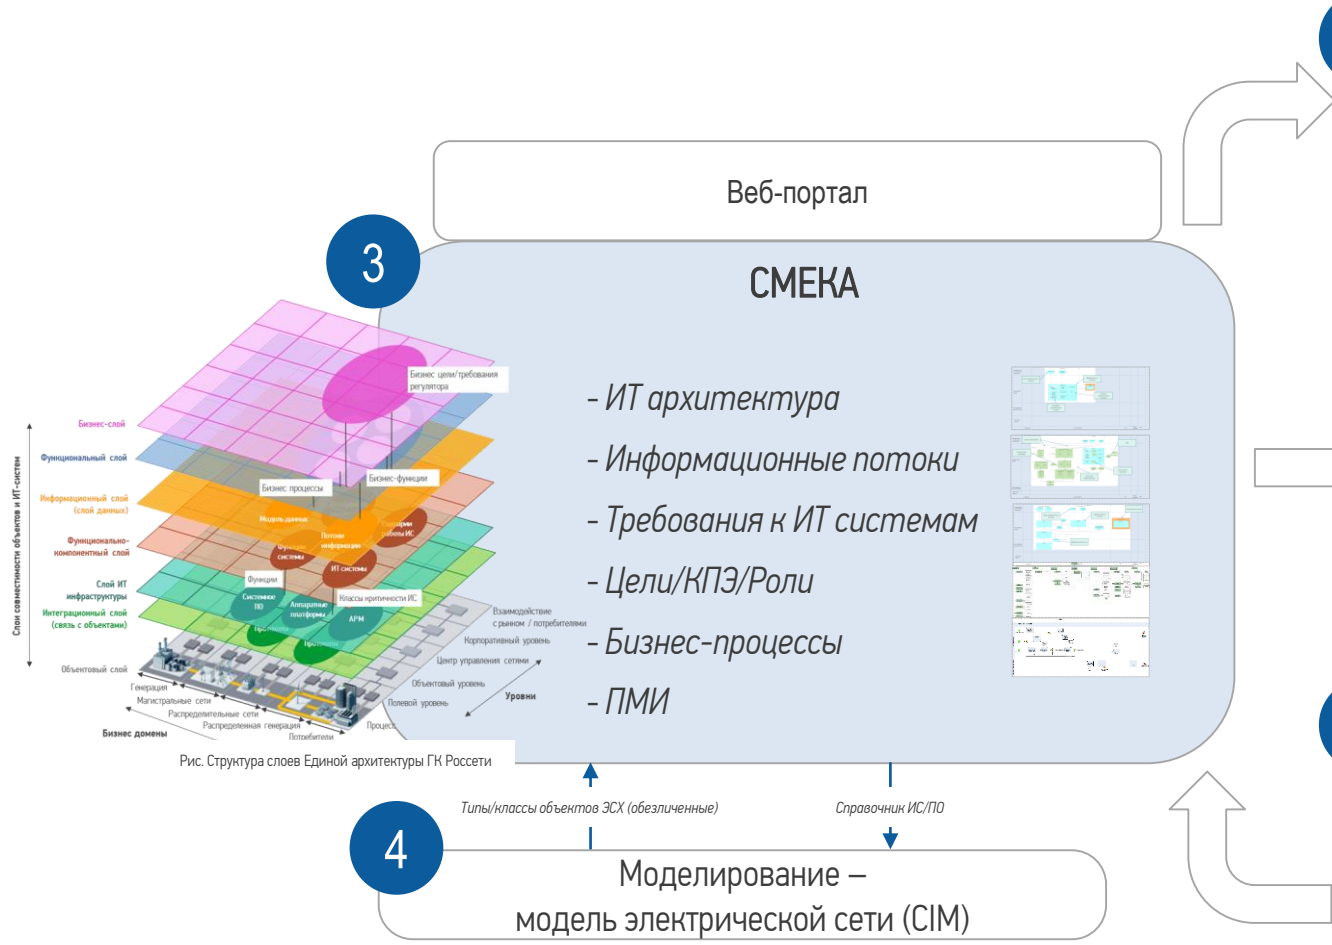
Веб-портал

3

СМЕКА

- ИТ архитектура
- Информационные потоки
- Требования к ИТ системам
- Цели/КПЭ/Роли
- Бизнес-процессы
- ПМИ

Слои совместимости объектов и ИТ-систем

Бизнес-слой
Функциональный слой
Информационный слой (слой данных)
Функционально-компонентный слой
Слой ИТ инфраструктуры
Интеграционный слой (связь с объектами)
Объектовый слой

Бизнес цели/требования регулятора
Бизнес-функции
Бизнес процессы
Модель данных
Потоки информации
Сценарии работы ИС
Функции системы
ИТ системы
Функции
Классы критичности ИС
Системное ПО
Аппаратные платформы
АРМ

Взаимодействие с рынком / потребителями
Корпоративный уровень
Центр управления сетями
Объектовый уровень
Полевой уровень
Процесс
Уровни

Генерация
Магистральные сети
Распределительные сети
Распределенная генерация
Потребители
Бизнес домены

Рис. Структура слоев Единой архитектуры ГК Россети

Типы/классы объектов ЭСХ (обезличенные)
Справочник ИС/ПО

4

Моделирование – модель электрической сети (CIM)